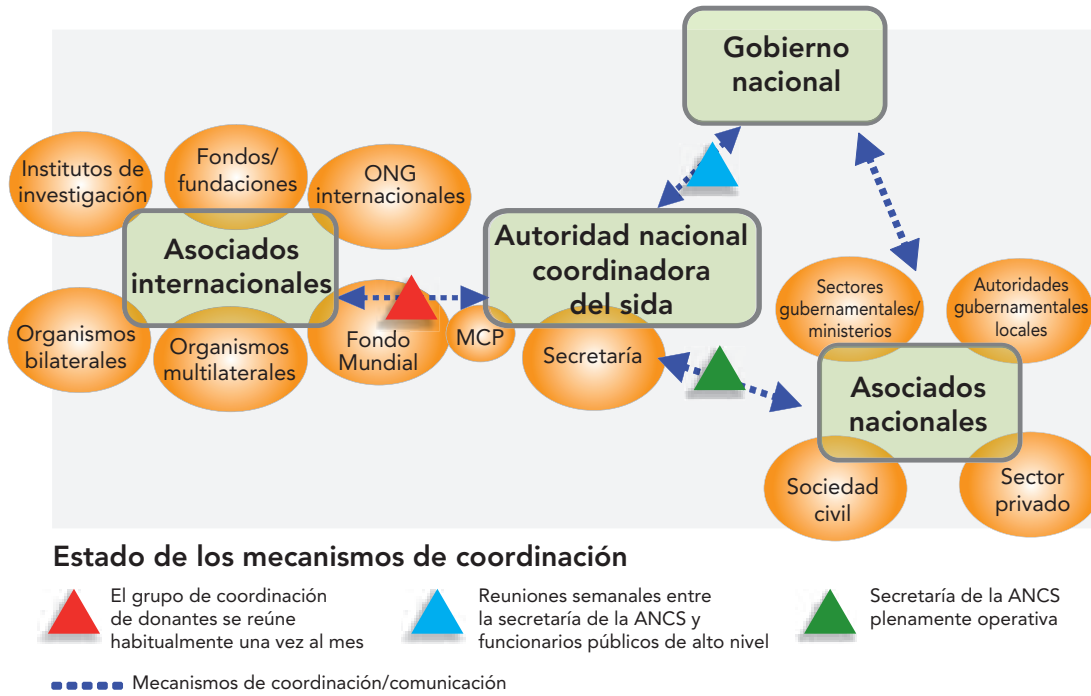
Gobierno nacional

Institutos de investigación

Fondos/ fundaciones

ONG internacionales

Asociados internacionales

Autoridad nacional coordinadora del sida

Organismos bilaterales

Organismos multilaterales

Fondo Mundial

MCP

Secretaría

Sectores gubernamentales/ ministerios

Autoridades gubernamentales locales

Asociados nacionales

Sociedad civil

Sector privado

Estado de los mecanismos de coordinación

El grupo de coordinación de donantes se reúne habitualmente una vez al mes

Reuniones semanales entre la secretaría de la ANCS y funcionarios públicos de alto nivel

Secretaría de la ANCS plenamente operativa

Mecanismos de coordinación/comunicación